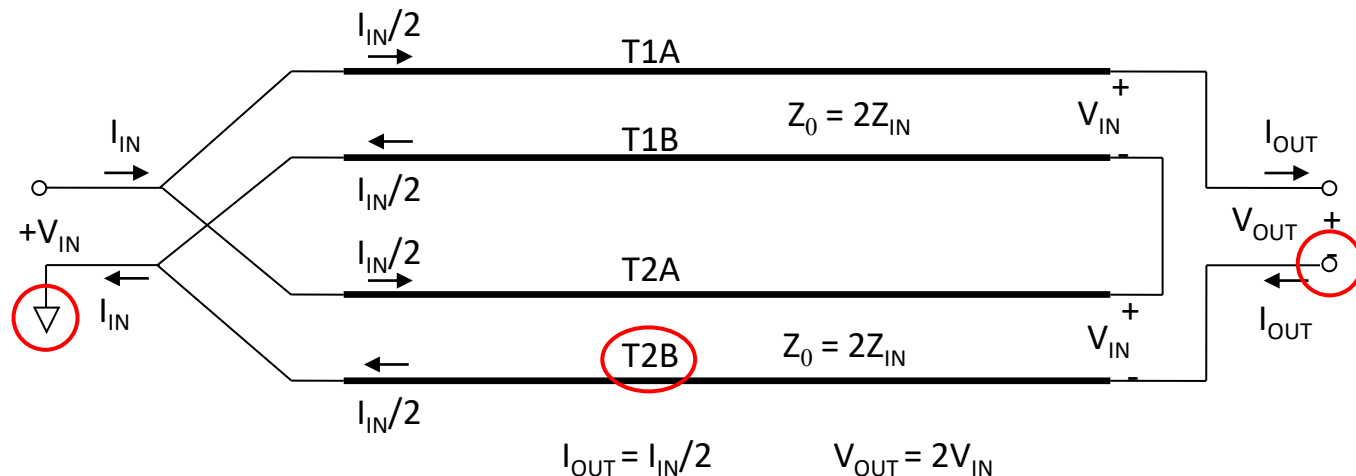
$I_{IN}/2$

T1A

$Z_0 = 2Z_{IN}$

$V_{IN}$ +

$I_{IN}$

T1B

-

$I_{OUT}$

$I_{IN}/2$

$+V_{IN}$

$V_{OUT}$ +

$I_{IN}/2$

T2A

-

$I_{IN}$

$V_{IN}$ +

$I_{OUT}$

T2B

$Z_0 = 2Z_{IN}$

-

$I_{IN}/2$

$I_{OUT} = I_{IN}/2$   $V_{OUT} = 2V_{IN}$